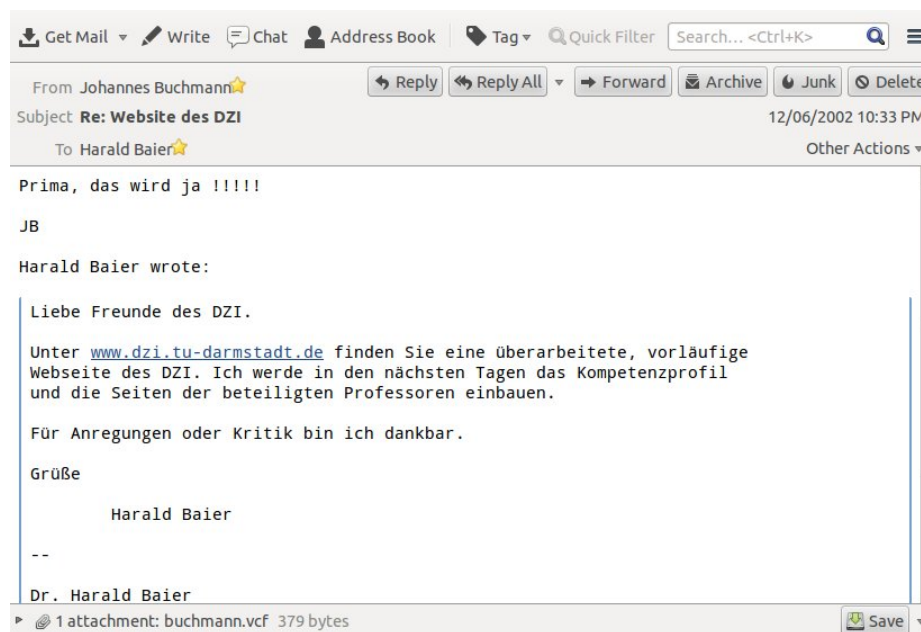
Get Mail ▾ Write Chat Address Book Tag ▾ Quick Filter Search... <Ctrl+K>

From Johannes Buchmann
Subject Re: Website des DZI
To Harald Baier

Reply Reply All ▾ Forward Archive Junk Delete
12/06/2002 10:33 PM
Other Actions ▾

Prima, das wird ja !!!!!

JB

Harald Baier wrote:

Liebe Freunde des DZI.

Unter www.dzi.tu-darmstadt.de finden Sie eine überarbeitete, vorläufige Webseite des DZI. Ich werde in den nächsten Tagen das Kompetenzprofil und die Seiten der beteiligten Professoren einbauen.

Für Anregungen oder Kritik bin ich dankbar.

Grüße

Harald Baier

--

Dr. Harald Baier

1 attachment: buchmann.vcf 379 bytes
Save